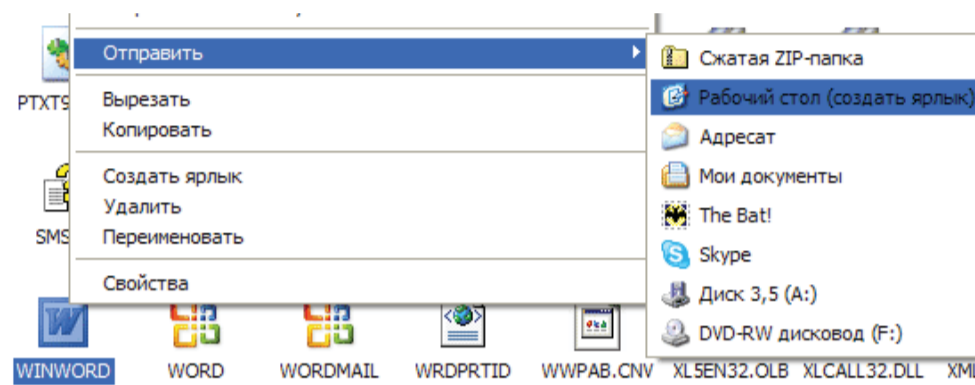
PTXT9

SMS

Отправить

Вырезать
Копировать

Создать ярлык
Удалить
Переименовать

Свойства

Сжатая ZIP-папка
Рабочий стол (создать ярлык)
Адресат
Мои документы
The Bat!
Skype
Диск 3,5 (A:)
DVD-RW дисковод (F:)

WINWORD WORD WORDMAIL WRDPRTID WWPAB.CNV XL5EN32.OLB XLCALL32.DLL XML